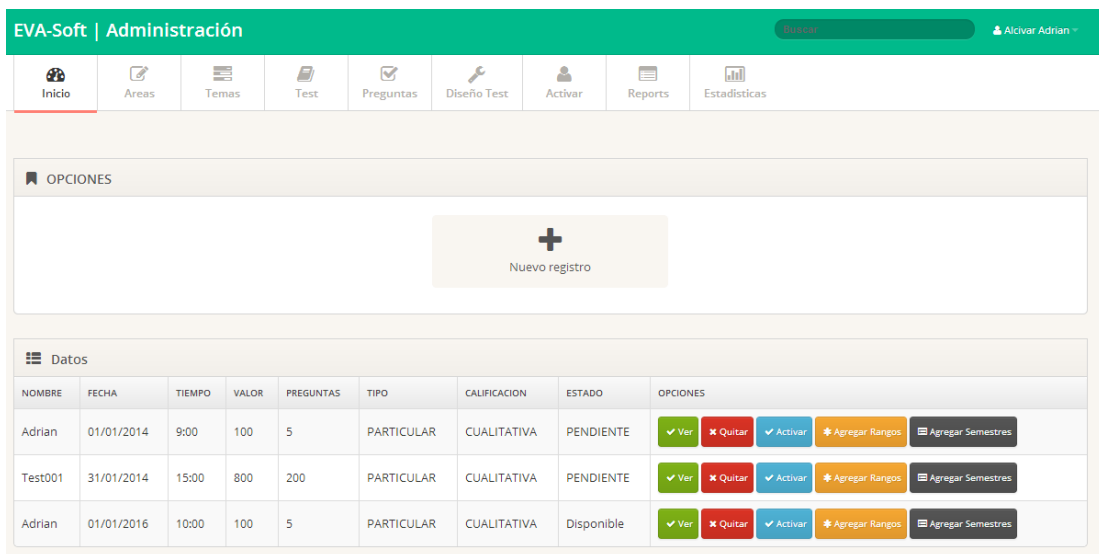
EVA-Soft | Administración

Buscar

Alcivar Adrian

Inicio | Areas | Temas | Test | Preguntas | Diseño Test | Activar | Reports | Estadisticas

OPCIONES

Nuevo registro

Datos

| NOMBRE | FECHA | TIEMPO | VALOR | PREGUNTAS | TIPO | CALIFICACION | ESTADO | OPCIONES |
|---|---|---|---|---|---|---|---|---|
| Adrian | 01/01/2014 | 9:00 | 100 | 5 | PARTICULAR | CUALITATIVA | PENDIENTE | Ver Quitar Activar Agregar Rangos Agregar Semestres |
| Test001 | 31/01/2014 | 15:00 | 800 | 200 | PARTICULAR | CUALITATIVA | PENDIENTE | Ver Quitar Activar Agregar Rangos Agregar Semestres |
| Adrian | 01/01/2016 | 10:00 | 100 | 5 | PARTICULAR | CUALITATIVA | Disponible | Ver Quitar Activar Agregar Rangos Agregar Semestres |